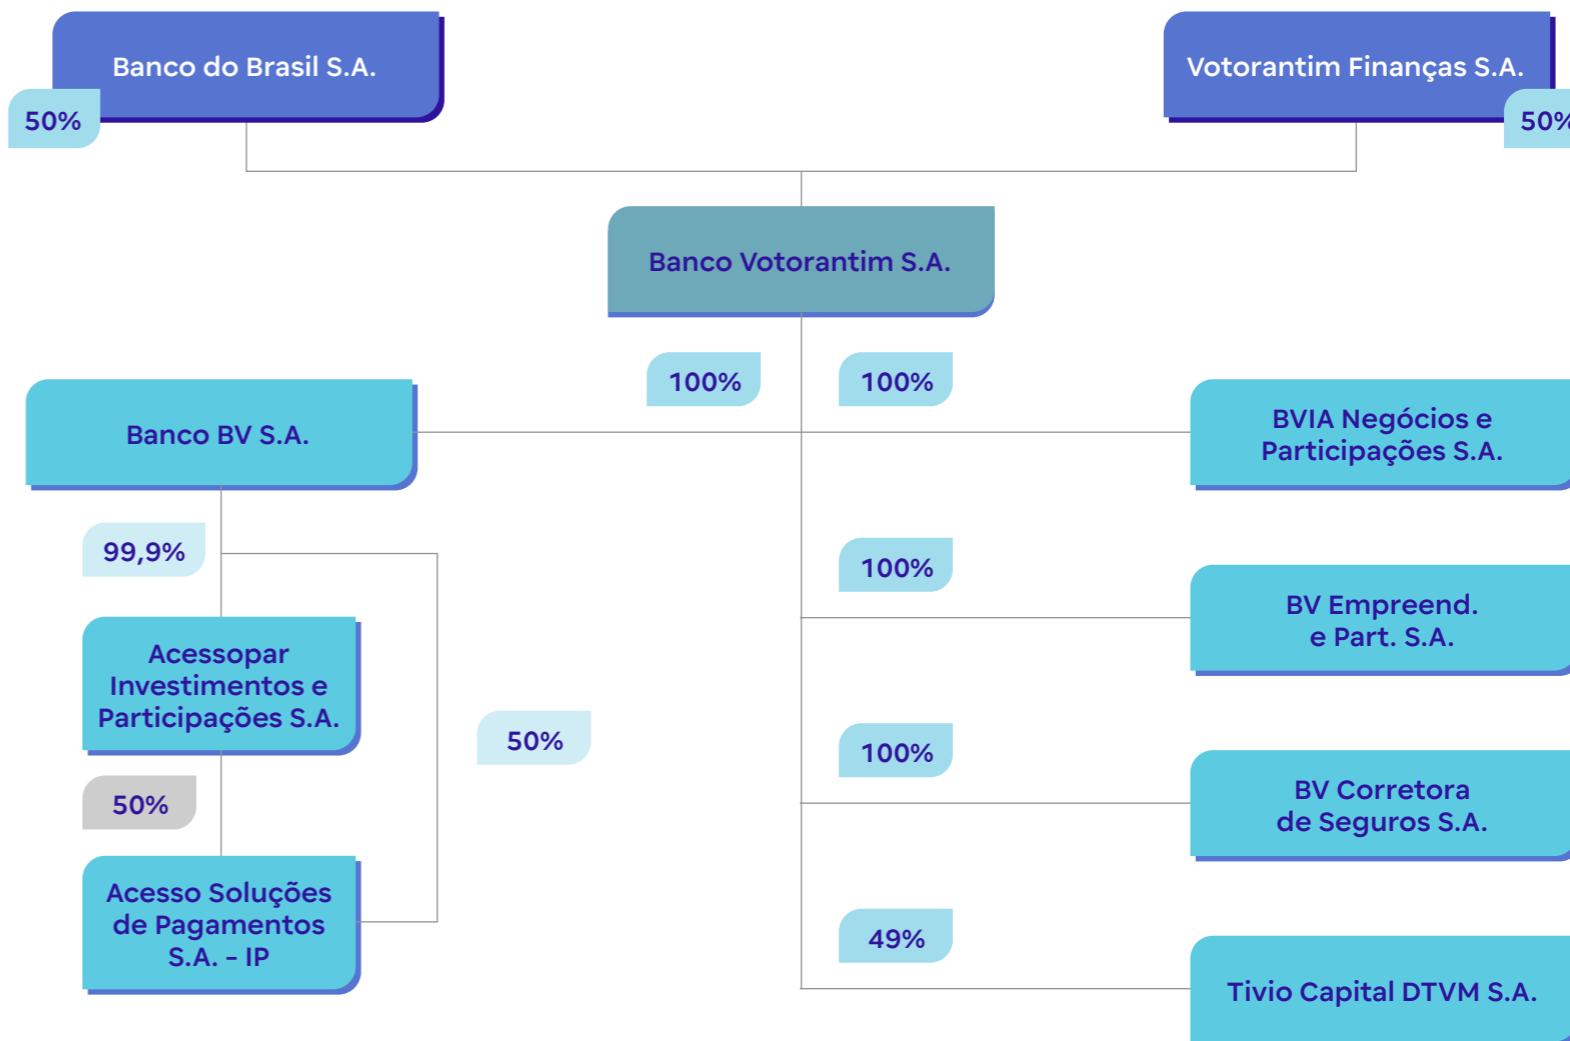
Banco do Brasil S.A.

50%

Votorantim Finanças S.A.

50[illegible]

Banco Votorantim S.A.

100%

100%

Banco BV S.A.

BVIA Negócios e Participações S.A.

99,9%

100%

BV Empreend. e Part. S.A.

Acessopar Investimentos e Participações S.A.

50%

100%

BV Corretora de Seguros S.A.

50%

Acesso Soluções de Pagamentos S.A. - IP

49%

Tivio Capital DTVM S.A.